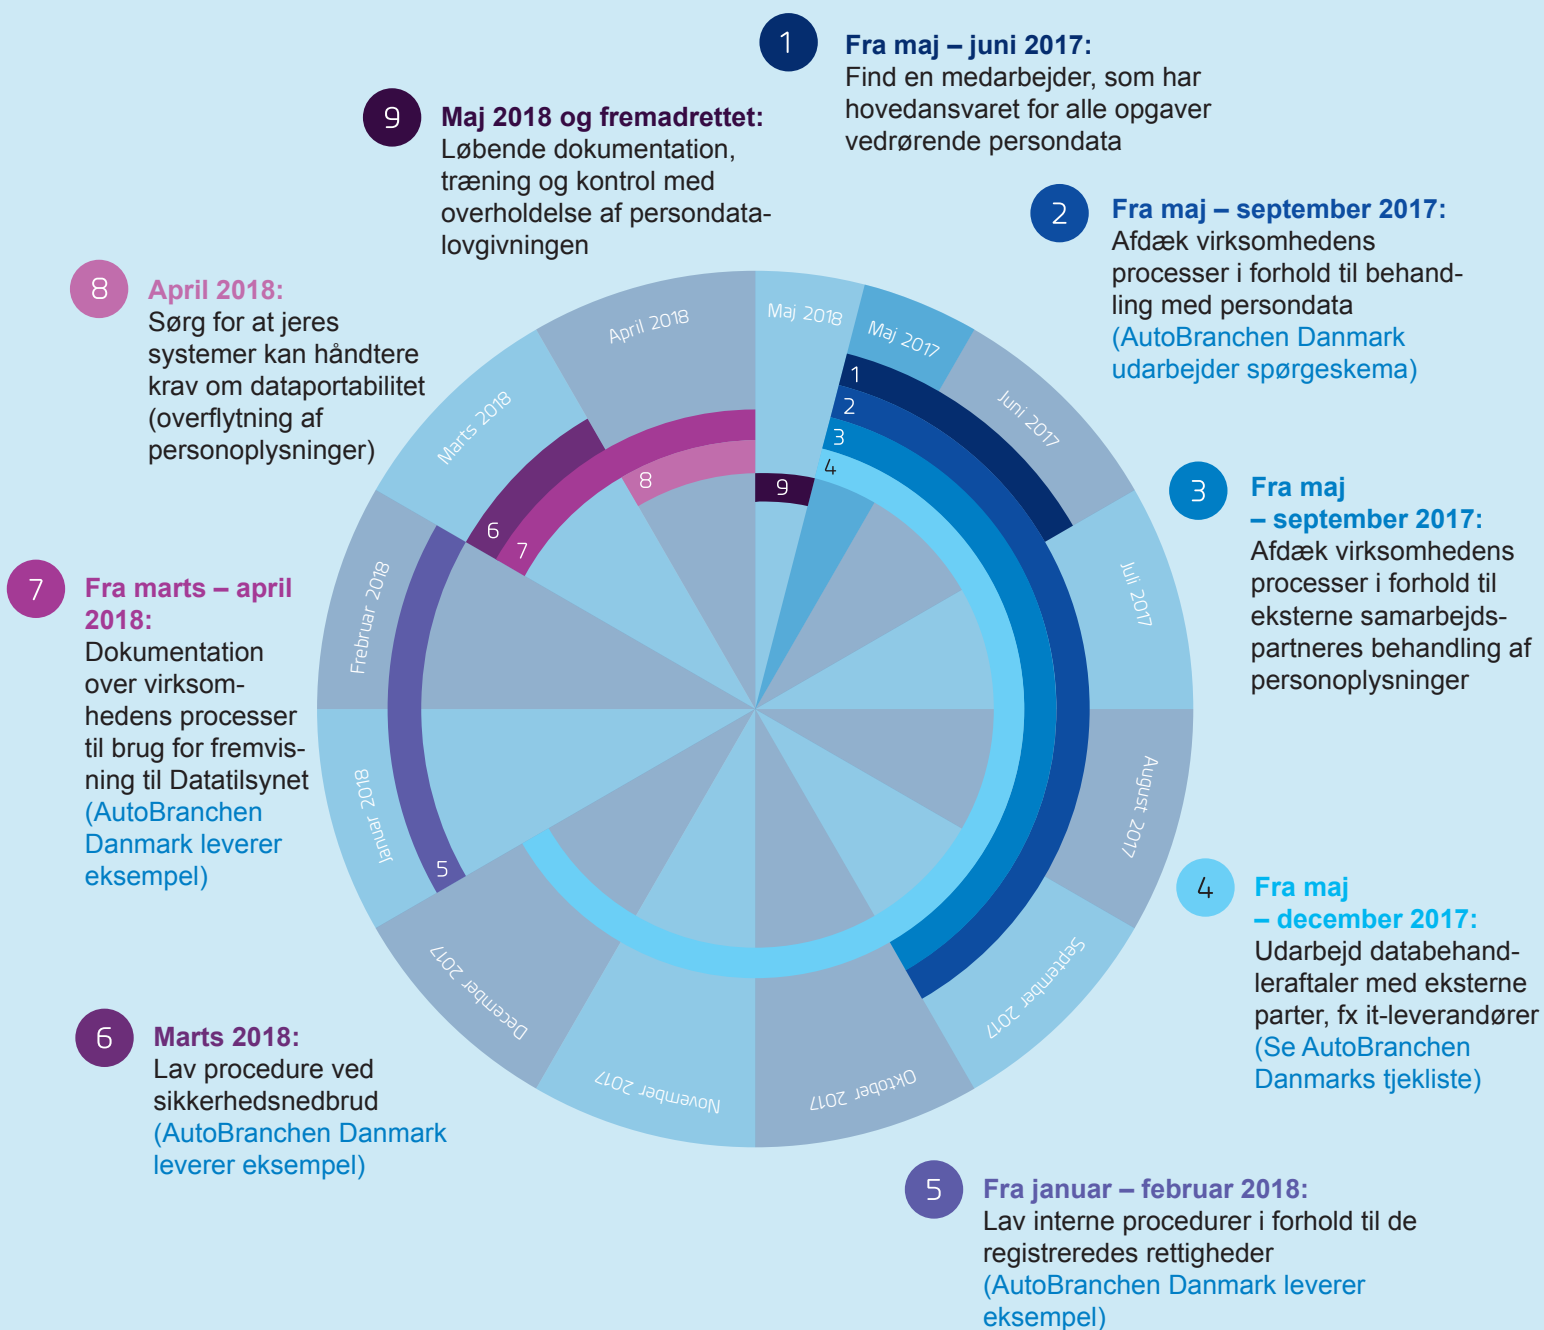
1 **Fra maj – juni 2017:**
Find en medarbejder, som har hovedansvaret for alle opgaver vedrørende persondata

9 **Maj 2018 og fremadrettet:**
Løbende dokumentation, træning og kontrol med overholdelse af persondatalovgivningen

2 **Fra maj – september 2017:**
Afdæk virksomhedens processer i forhold til behandling med persondata
(AutoBranchen Danmark udarbejder spørgeskema)

8 **April 2018:**
Sørg for at jeres systemer kan håndtere krav om dataportabilitet (overflytning af personoplysninger)

3 **Fra maj – september 2017:**
Afdæk virksomhedens processer i forhold til eksterne samarbejdspartneres behandling af personoplysninger

7 **Fra marts – april 2018:**
Dokumentation over virksomhedens processer til brug for fremvisning til Datatilsynet
(AutoBranchen Danmark leverer eksempel)

4 **Fra maj – december 2017:**
Udarbejd databehandleraftaler med eksterne parter, fx it-leverandører
(Se AutoBranchen Danmarks tjekliste)

6 **Marts 2018:**
Lav procedure ved sikkerhedsnedbrud
(AutoBranchen Danmark leverer eksempel)

5 **Fra januar – februar 2018:**
Lav interne procedurer i forhold til de registreredes rettigheder
(AutoBranchen Danmark leverer eksempel)

Maj 2018
Maj 2017
Juni 2017
Juli 2017
August 2017
September 2017
Oktober 2017
November 2017
December 2017
Januar 2018
Februar 2018
Marts 2018
April 2018
1
2
3
4
5
6
7
8
9